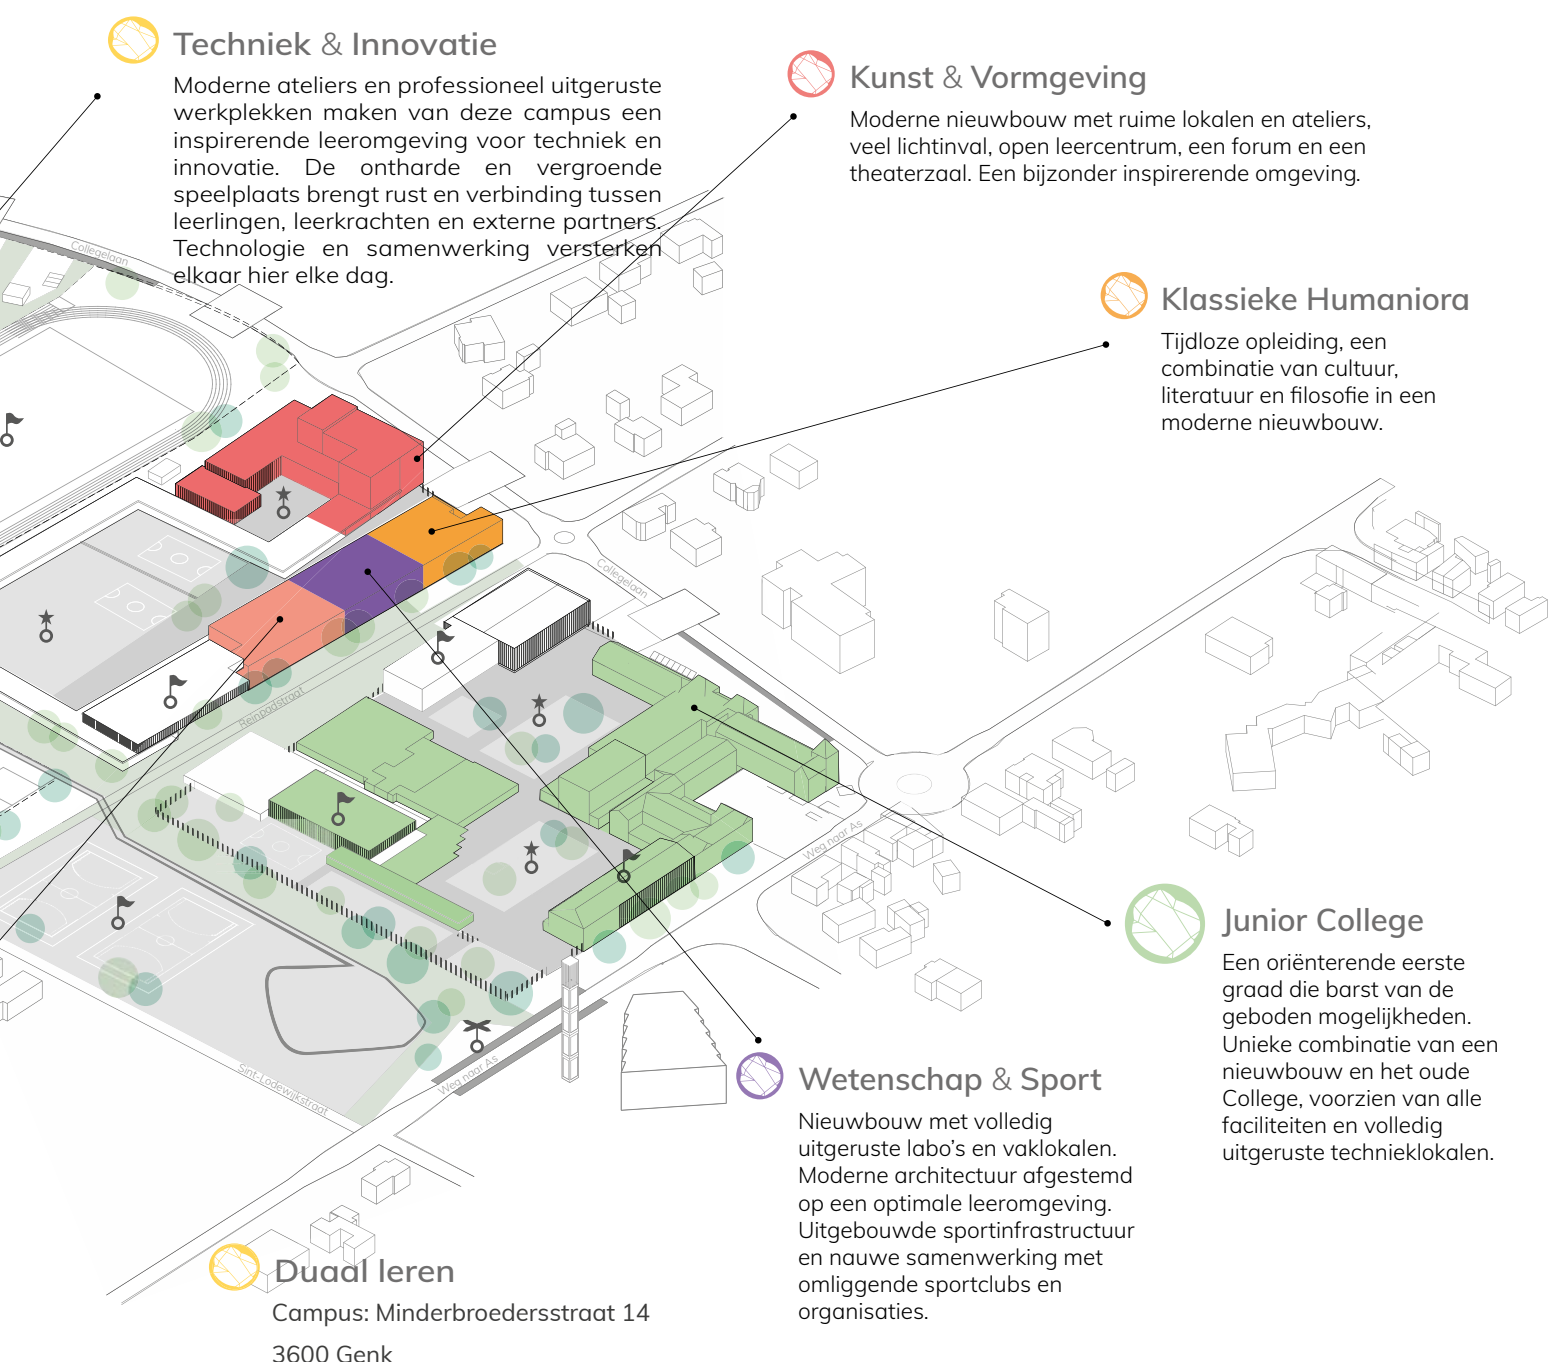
Techniek & Innovatie

Moderne ateliers en professioneel uitgeruste werkplekken maken van deze campus een inspirerende leeromgeving voor techniek en innovatie. De ontharde en vergroende speelplaats brengt rust en verbinding tussen leerlingen, leerkrachten en externe partners. Technologie en samenwerking versterken elkaar hier elke dag.

Kunst & Vormgeving

Moderne nieuwbouw met ruime lokalen en ateliers, veel lichtinval, open leercentrum, een forum en een theaterzaal. Een bijzonder inspirerende omgeving.

Klassieke Humaniora

Tijdloze opleiding, een combinatie van cultuur, literatuur en filosofie in een moderne nieuwbouw.

Collegelaan

Collegelaan

Reinpadstraat

Weg naar As

Weg naar As

Sint-Lodewijkstraat

Junior College

Een oriënterende eerste graad die barst van de geboden mogelijkheden. Unieke combinatie van een nieuwbouw en het oude College, voorzien van alle faciliteiten en volledig uitgeruste technieklokalen.

Wetenschap & Sport

Nieuwbouw met volledig uitgeruste labo's en vaklokalen. Moderne architectuur afgestemd op een optimale leeromgeving. Uitgebouwde sportinfrastructuur en nauwe samenwerking met omliggende sportclubs en organisaties.

Duaal leren

Campus: Minderbroedersstraat 14

3600 Genk